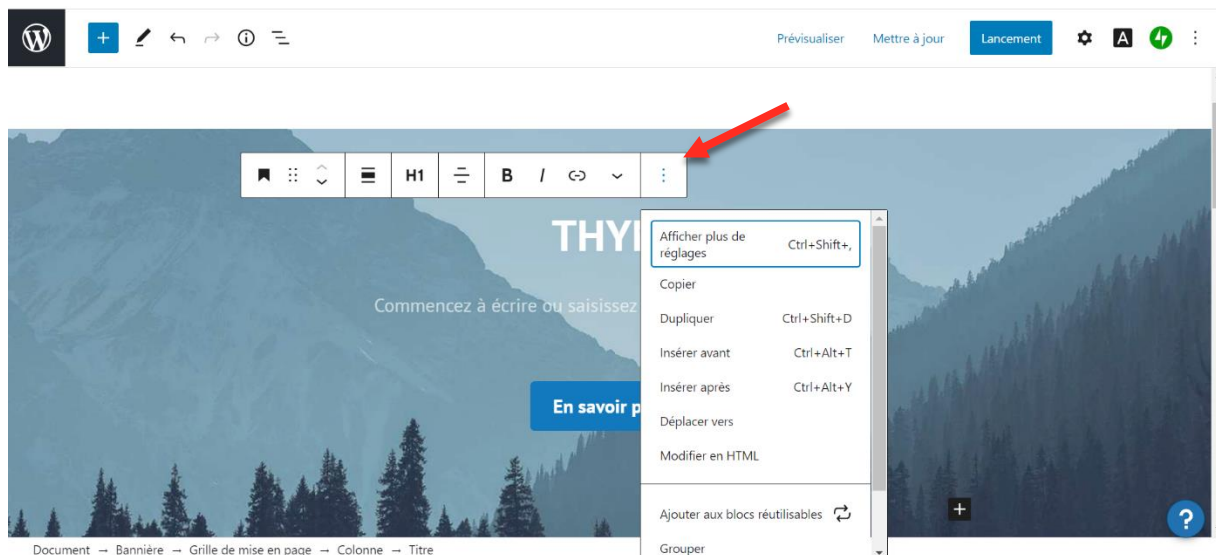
Prévisualiser Mettre à jour Lancement

H1

B I

THYI

Commencez à écrire ou saisissez

En savoir p

Afficher plus de réglages Ctrl+Shift+,

Copier

Dupliquer Ctrl+Shift+D

Insérer avant Ctrl+Alt+T

Insérer après Ctrl+Alt+Y

Déplacer vers

Modifier en HTML

Ajouter aux blocs réutilisables

Grouper

Document → Bannière → Grille de mise en page → Colonne → Titre

?